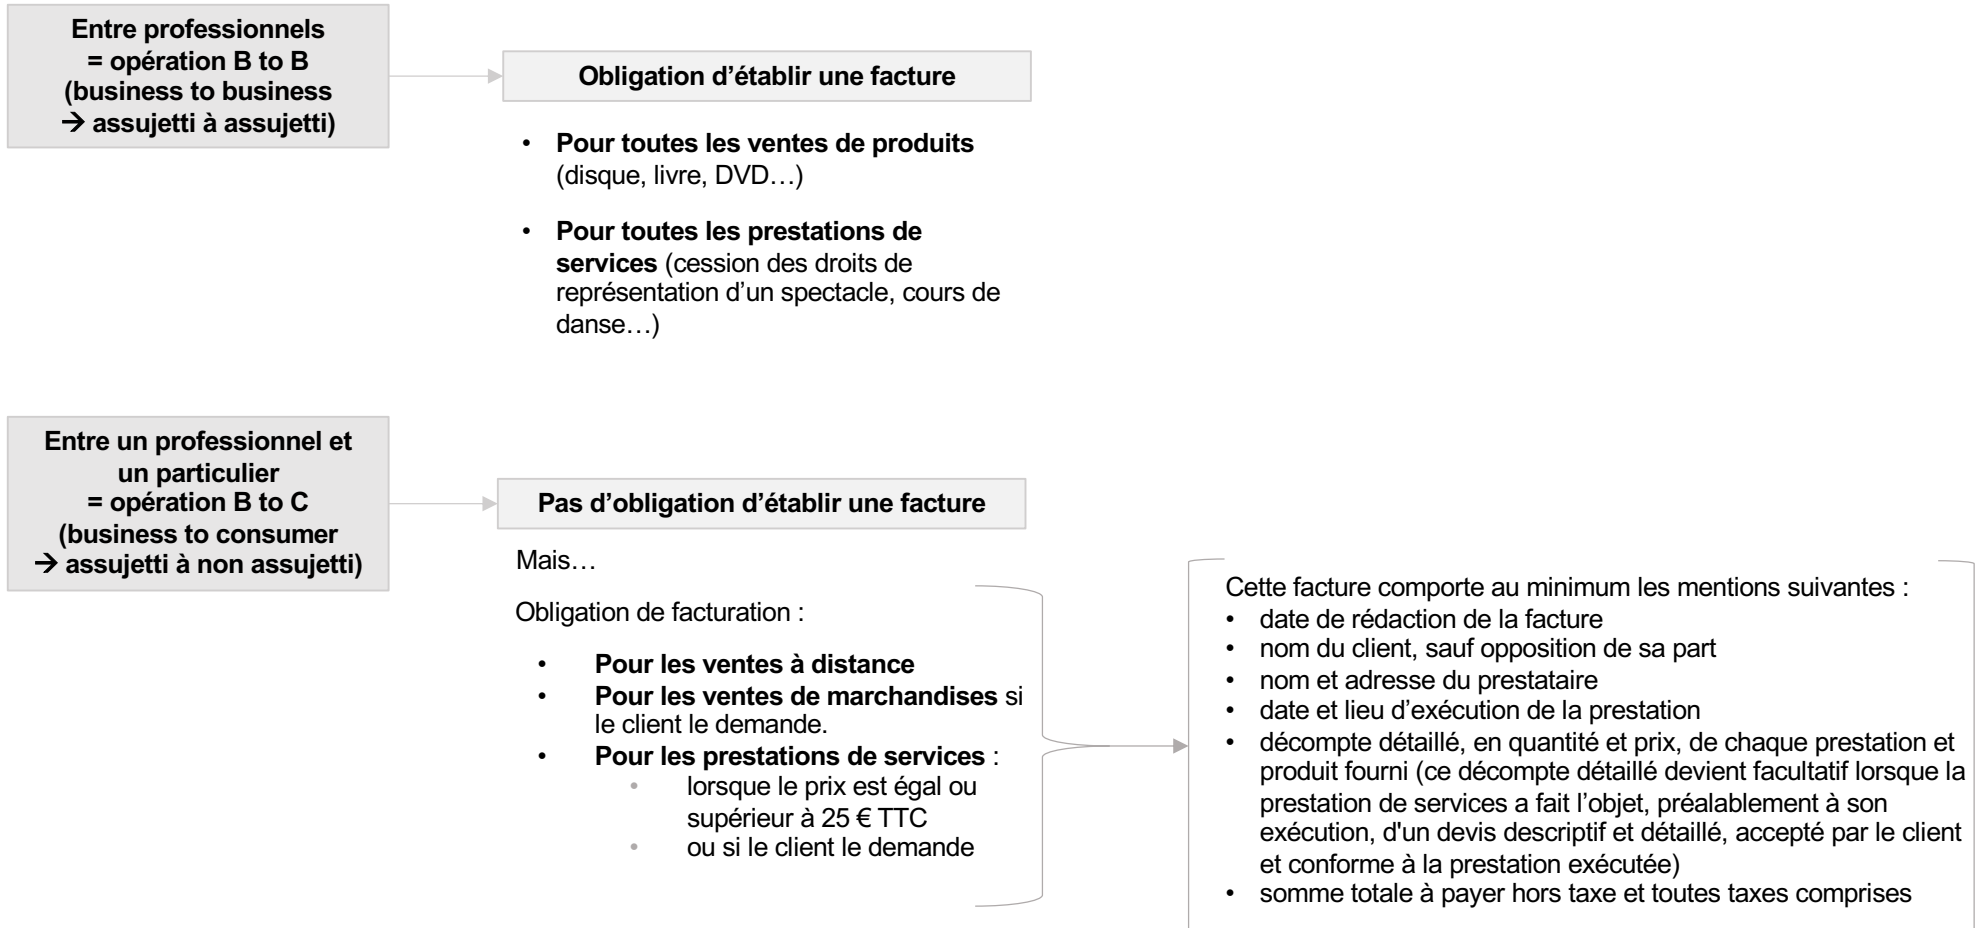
**Entre professionnels = opération B to B (business to business → assujetti à assujetti)**

**Obligation d'établir une facture**

- **Pour toutes les ventes de produits** (disque, livre, DVD…)
- **Pour toutes les prestations de services** (cession des droits de représentation d'un spectacle, cours de danse…)

**Entre un professionnel et un particulier = opération B to C (business to consumer → assujetti à non assujetti)**

**Pas d'obligation d'établir une facture**

Mais…

Obligation de facturation :

- **Pour les ventes à distance**
- **Pour les ventes de marchandises** si le client le demande.
- **Pour les prestations de services** :
  - lorsque le prix est égal ou supérieur à 25 € TTC
  - ou si le client le demande

Cette facture comporte au minimum les mentions suivantes :
- date de rédaction de la facture
- nom du client, sauf opposition de sa part
- nom et adresse du prestataire
- date et lieu d'exécution de la prestation
- décompte détaillé, en quantité et prix, de chaque prestation et produit fourni (ce décompte détaillé devient facultatif lorsque la prestation de services a fait l'objet, préalablement à son exécution, d'un devis descriptif et détaillé, accepté par le client et conforme à la prestation exécutée)
- somme totale à payer hors taxe et toutes taxes comprises